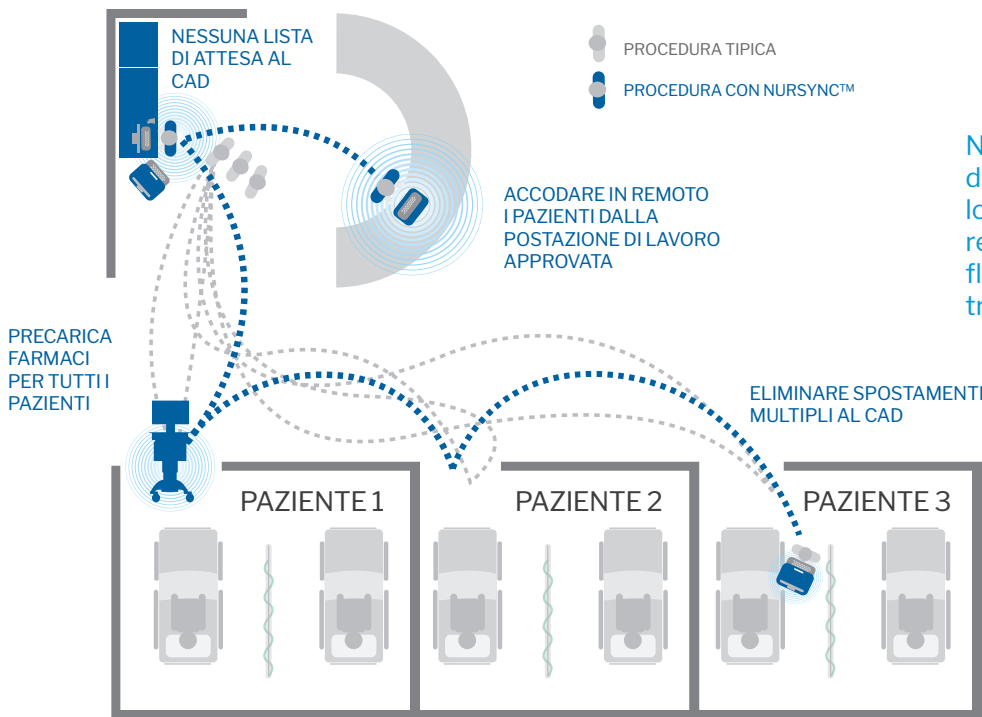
NESSUNA LISTA DI ATTESA AL CAD

PROCEDURA TIPICA

PROCEDURA CON NURSYNC™

N
d
lo
re
fl
tr

ACCODARE IN REMOTO I PAZIENTI DALLA POSTAZIONE DI LAVORO APPROVATA

PRECARICA FARMACI PER TUTTI I PAZIENTI

ELIMINARE SPOSTAMENTI MULTIPLI AL CAD

PAZIENTE 1

PAZIENTE 2

PAZIENTE 3